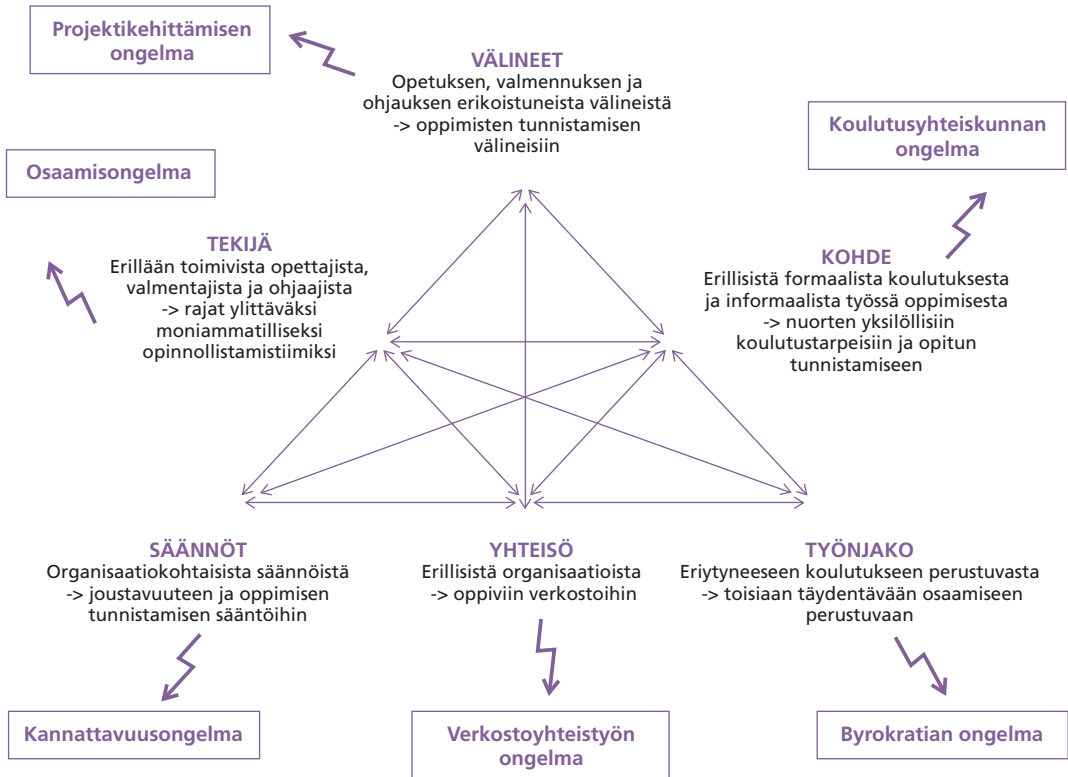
Projektikehittämisen ongelma

VÄLINEET
Opetuksen, valmennuksen ja ohjauksen erikoistuneista välineistä -> oppimisten tunnistamisen välineisiin

Koulutusyhteiskunnan ongelma

Osaamisongelma

TEKIJÄ
Erillään toimivista opettajista, valmentajista ja ohjaajista -> rajat ylittäväksi moniammatilliseksi opinnollistamistiimiksi

KOHDE
Erillisistä formaalista koulutuksesta ja informaalista työssä oppimisesta -> nuorten yksilöllisiin koulutustarpeisiin ja opitun tunnistamiseen

SÄÄNNÖT
Organisaatiokohtaisista säännöistä -> joustavuuteen ja oppimisen tunnistamisen sääntöihin

YHTEISÖ
Erillisistä organisaatioista -> oppiviin verkostoihin

TYÖNJAKO
Eriytyneeseen koulutukseen perustuvasta -> toisiaan täydentävään osaamiseen perustuvaan

Kannattavuusongelma

Verkostoyhteistyön ongelma

Byrokratian ongelma